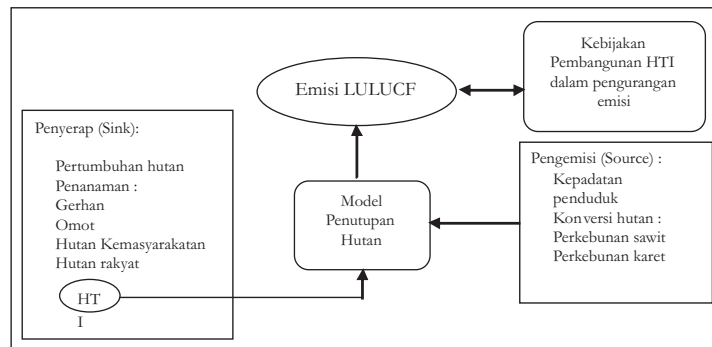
Emisi LULUCF

Kebijakan Pembangunan HTI dalam pengurangan emisi

Penyerap (Sink):

Pertumbuhan hutan
Penanaman :
Gerhan
Omot
Hutan Kemasyarakatan
Hutan rakyat

HT
I

Model Penutupan Hutan

Pengemisi (Source) :
Kepadatan penduduk
Konversi hutan :
Perkebunan sawit
Perkebunan karet